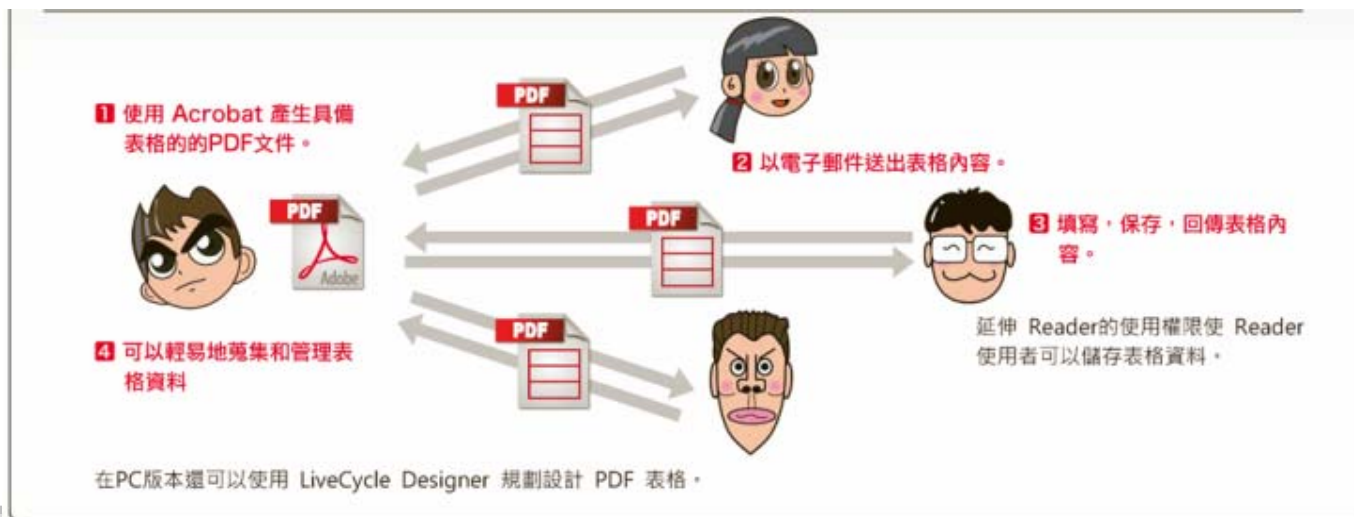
1 使用 Acrobat 產生具備表格的的PDF文件。

PDF

2 以電子郵件送出表格內容。

PDF

Adobe

PDF

3 填寫，保存，回傳表格內容。

延伸 Reader的使用權限使 Reader 使用者可以儲存表格資料。

PDF

4 可以輕易地蒐集和管理表格資料

在PC版本還可以使用 LiveCycle Designer 規劃設計 PDF 表格。